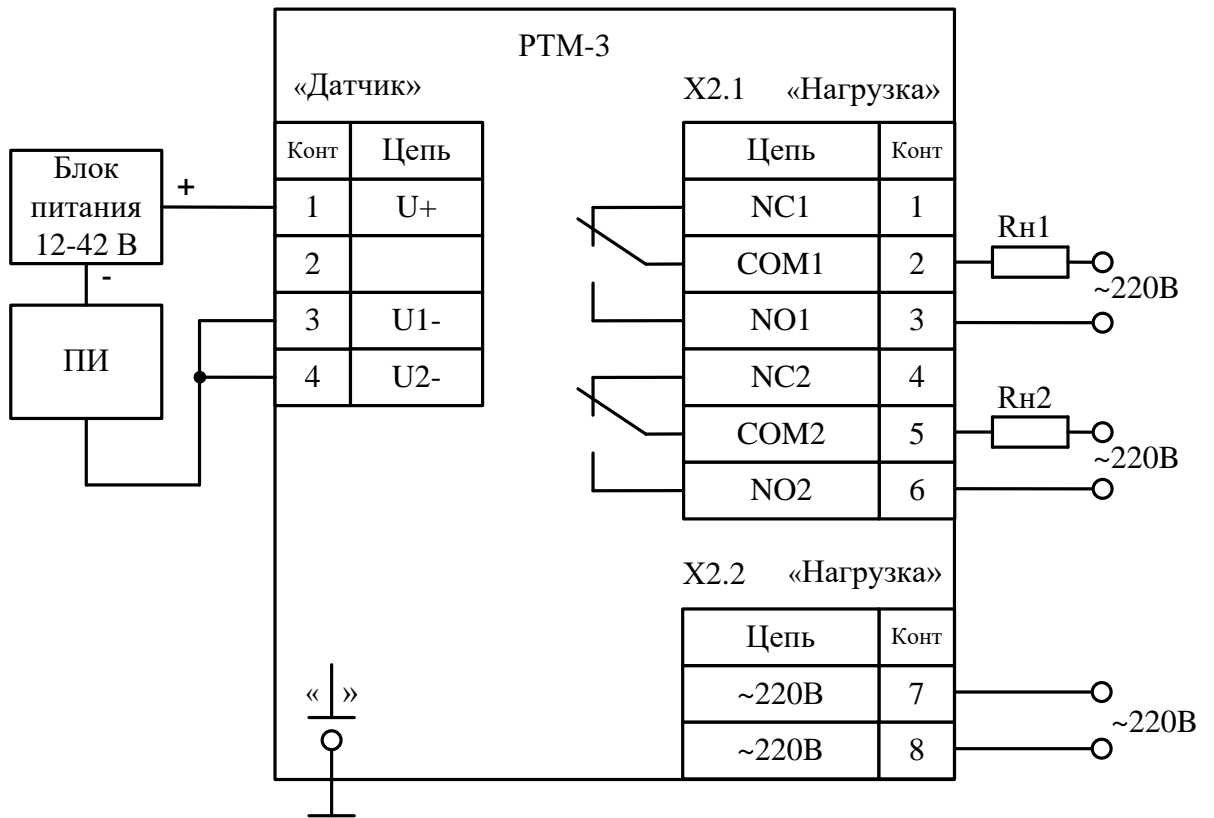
РТМ-3

«Датчик»

| Конт | Цепь |
|---|---|
| 1 | U+ |
| 2 | |
| 3 | U1- |
| 4 | U2- |

Блок питания 12-42 В

+

-

ПИ

X2.1 «Нагрузка»

| Цепь | Конт |
|---|---|
| NC1 | 1 |
| COM1 | 2 |
| NO1 | 3 |
| NC2 | 4 |
| COM2 | 5 |
| NO2 | 6 |

Rн1

~220В

Rн2

~220В

X2.2 «Нагрузка»

| Цепь | Конт |
|---|---|
| ~220В | 7 |
| ~220В | 8 |

~220В

« »